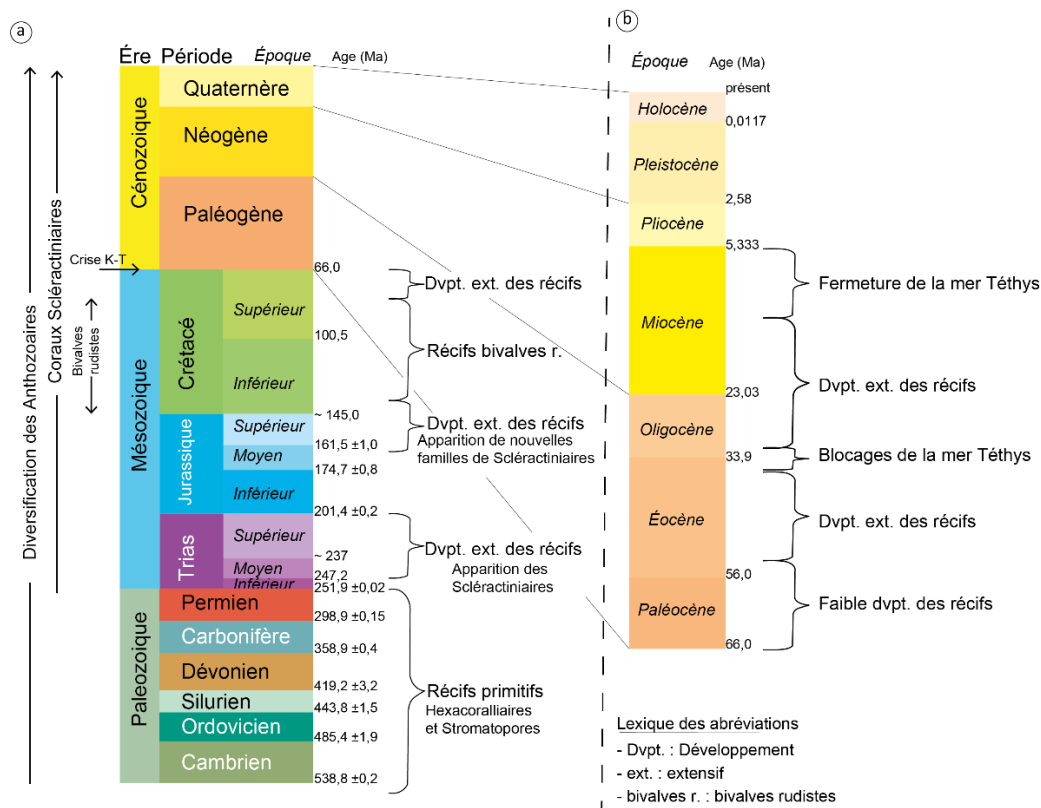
a

Ére Période Époque Age (Ma)

Diversification des Anthozoaires
Coraux Scléractiniaires
Bivalves rudistes
Crise K-T

Cénozoique
Quaternère
Néogène
Paléogène

Mésozoique
Crétacé
Supérieur
Inférieur
Jurassique
Supérieur
Moyen
Inférieur
Trias
Supérieur
Moyen
Inférieur

Paleozoique
Permien
Carbonifère
Dévonien
Silurien
Ordovicien
Cambrien

66,0
100,5
~ 145,0
161,5 ±1,0
174,7 ±0,8
201,4 ±0,2
~ 237
247,2
251,9 ±0,02
298,9 ±0,15
358,9 ±0,4
419,2 ±3,2
443,8 ±1,5
485,4 ±1,9
538,8 ±0,2

Dvpt. ext. des récifs
Récifs bivalves r.
Dvpt. ext. des récifs
Apparition de nouvelles familles de Scléractiniaires
Dvpt. ext. des récifs
Apparition des Scléractiniaires
Récifs primitifs
Hexacoralliaires et Stromatopores

b

Époque Age (Ma)
présent
Holocène
0,0117
Pleistocène
2,58
Pliocène
5,333
Miocène
23,03
Oligocène
33,9
Éocène
56,0
Paléocène
66,0

Fermeture de la mer Téthys
Dvpt. ext. des récifs
Blocages de la mer Téthys
Dvpt. ext. des récifs
Faible dvpt. des récifs

Lexique des abréviations
- Dvpt. : Développement
- ext. : extensif
- bivalves r. : bivalves rudistes